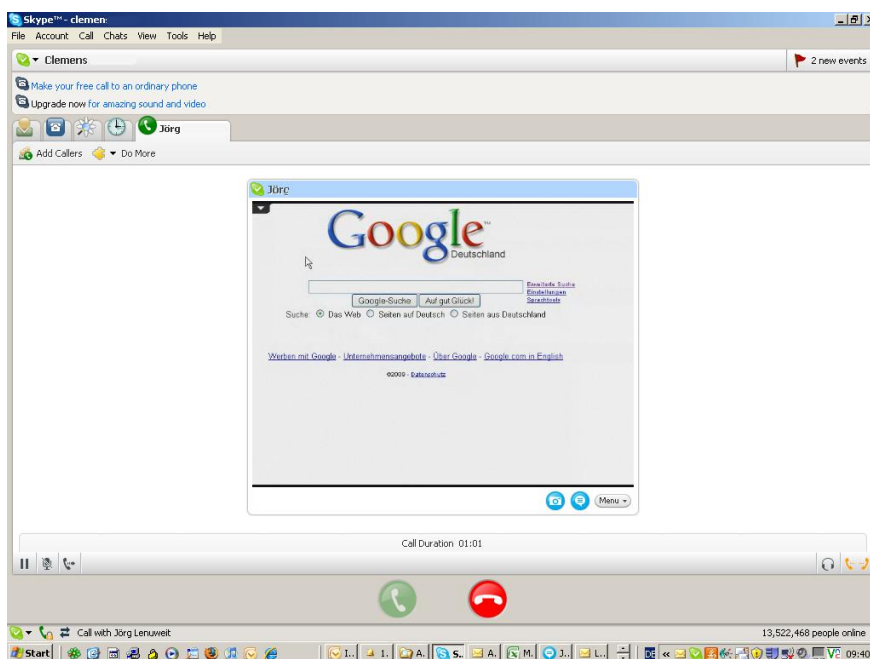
Skype™ - clemen

File Account Call Chats View Tools Help

Clemens

2 new events

Make your free call to an ordinary phone

Upgrade now for amazing sound and video

Jörg

Add Callers

Do More

Jörg

Google

Deutschland

Erweiterte Suche
Einstellungen
Sprachtools

Google-Suche

Auf gut Glück!

Suche: Das Web Seiten auf Deutsch Seiten aus Deutschland

Werben mit Google - Unternehmensangebote - Über Google - Google.com in English

©2009 - Datenschutz

Menu

Call Duration 01:01

Call with Jörg Lenuweit

13,522,468 people online

Start

I.. I. A. S. A. M. J. L.

DE

09:40